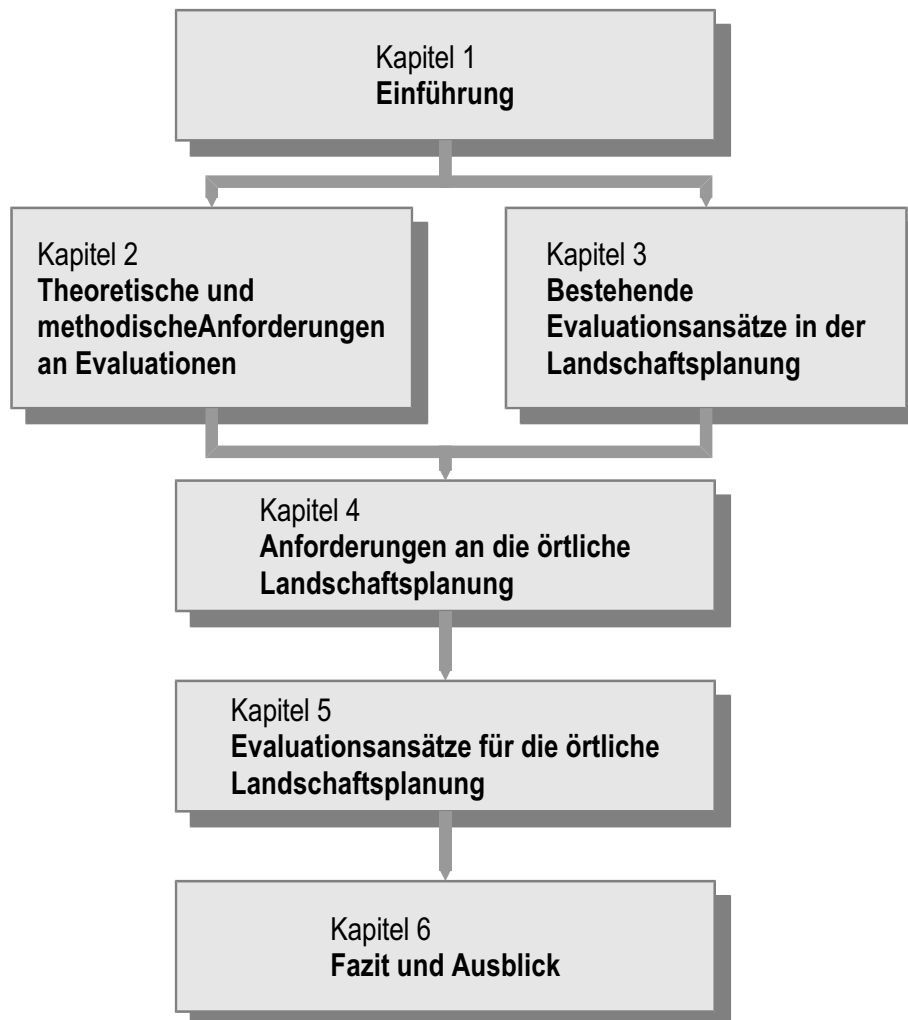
Kapitel 1
**Einführung**

Kapitel 2
**Theoretische und methodischeAnforderungen an Evaluationen**

Kapitel 3
**Bestehende Evaluationsansätze in der Landschaftsplanung**

Kapitel 4
**Anforderungen an die örtliche Landschaftsplanung**

Kapitel 5
**Evaluationsansätze für die örtliche Landschaftsplanung**

Kapitel 6
**Fazit und Ausblick**